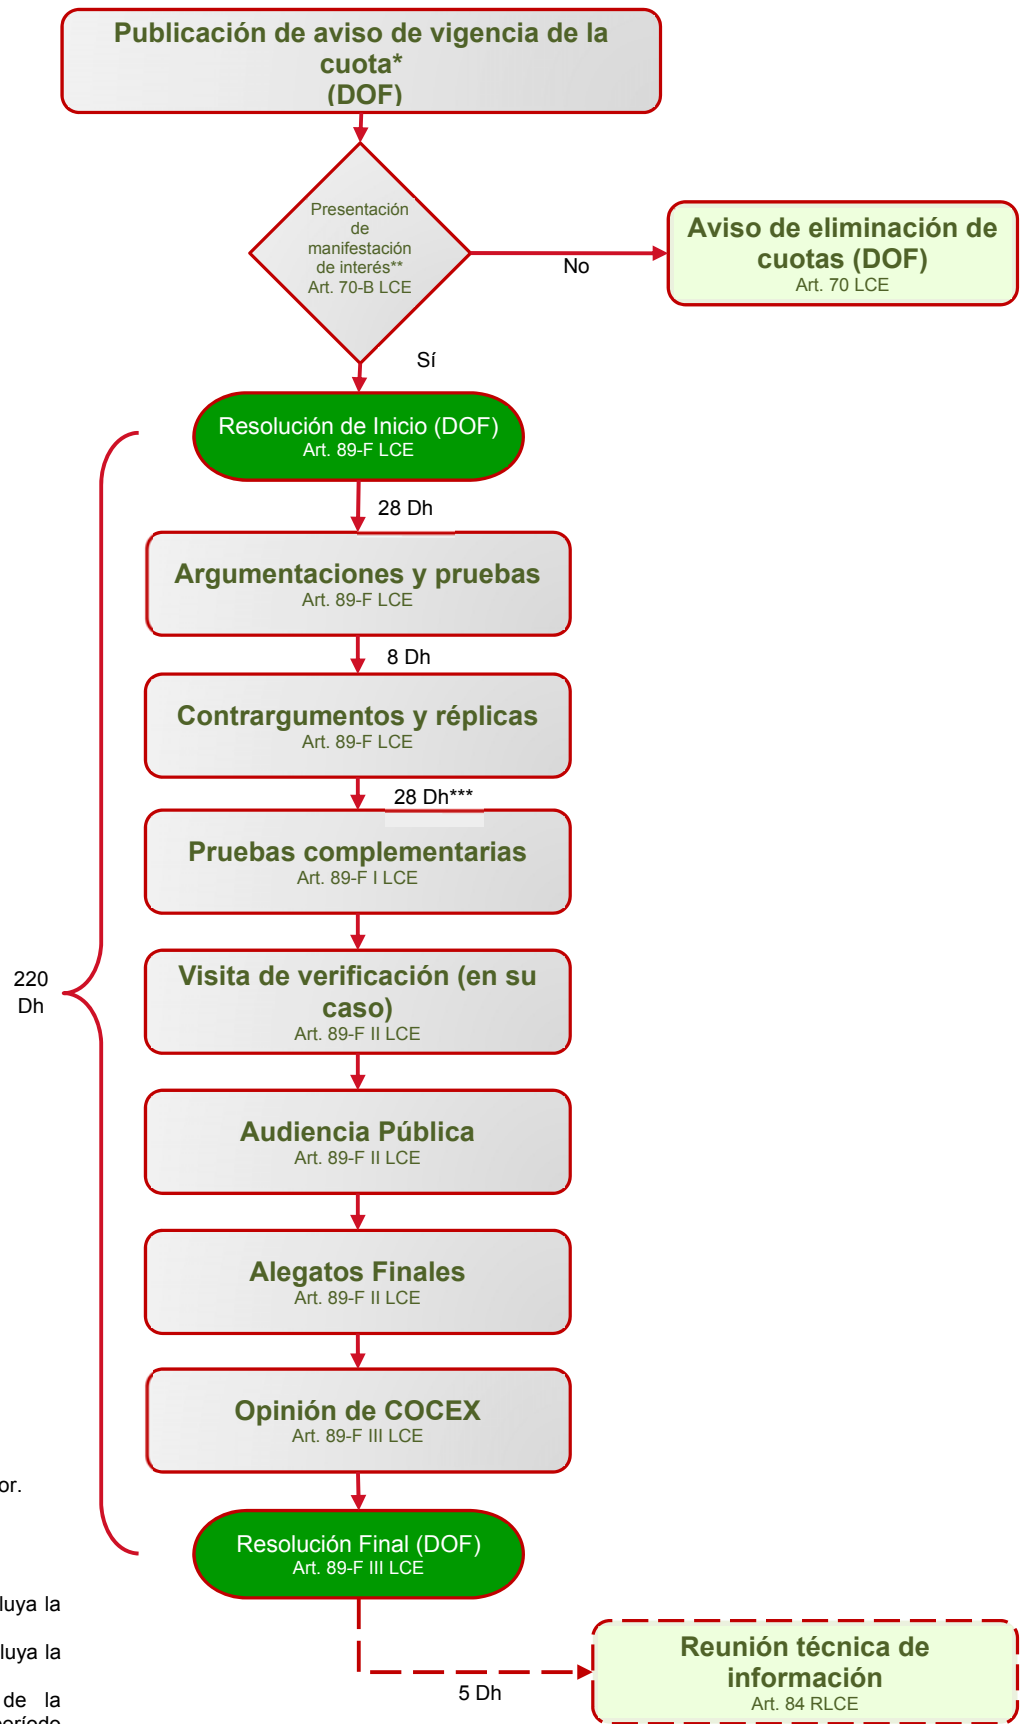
Publicación de aviso de vigencia de la cuota* (DOF)

Presentación de manifestación de interés** Art. 70-B LCE

No

Aviso de eliminación de cuotas (DOF)
Art. 70 LCE

Sí

Resolución de Inicio (DOF)
Art. 89-F LCE

28 Dh

Argumentaciones y pruebas
Art. 89-F LCE

8 Dh

Contrargumentos y réplicas
Art. 89-F LCE

28 Dh***

Pruebas complementarias
Art. 89-F I LCE

220 Dh

Visita de verificación (en su caso)
Art. 89-F II LCE

Audiencia Pública
Art. 89-F II LCE

Alegatos Finales
Art. 89-F II LCE

Opinión de COCEX
Art. 89-F III LCE

or.

Resolución Final (DOF)
Art. 89-F III LCE

luya la

luya la

de la

5 Dh

Reunión técnica de información
Art. 84 RLCE